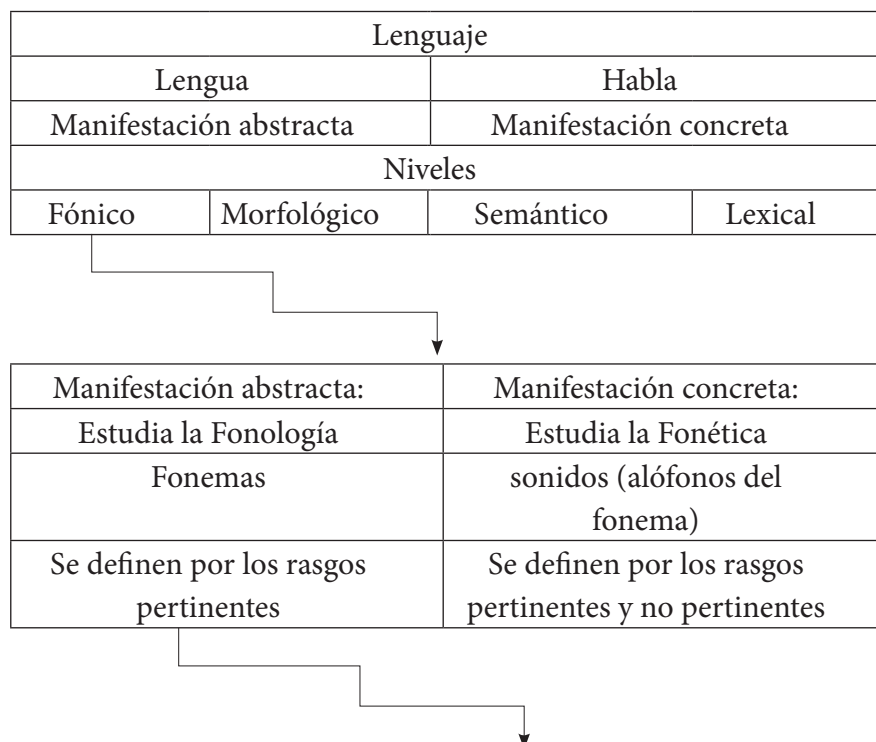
| Lenguaje | | | |
|---|---|---|---|
| Lengua | | Habla | |
| Manifestación abstracta | | Manifestación concreta | |
| Niveles | | | |
| Fónico | Morfológico | Semántico | Lexical |

| Manifestación abstracta: | Manifestación concreta: |
|---|---|
| Estudia la Fonología | Estudia la Fonética |
| Fonemas | sonidos (alófonos del fonema) |
| Se definen por los rasgos pertinentes | Se definen por los rasgos pertinentes y no pertinentes |